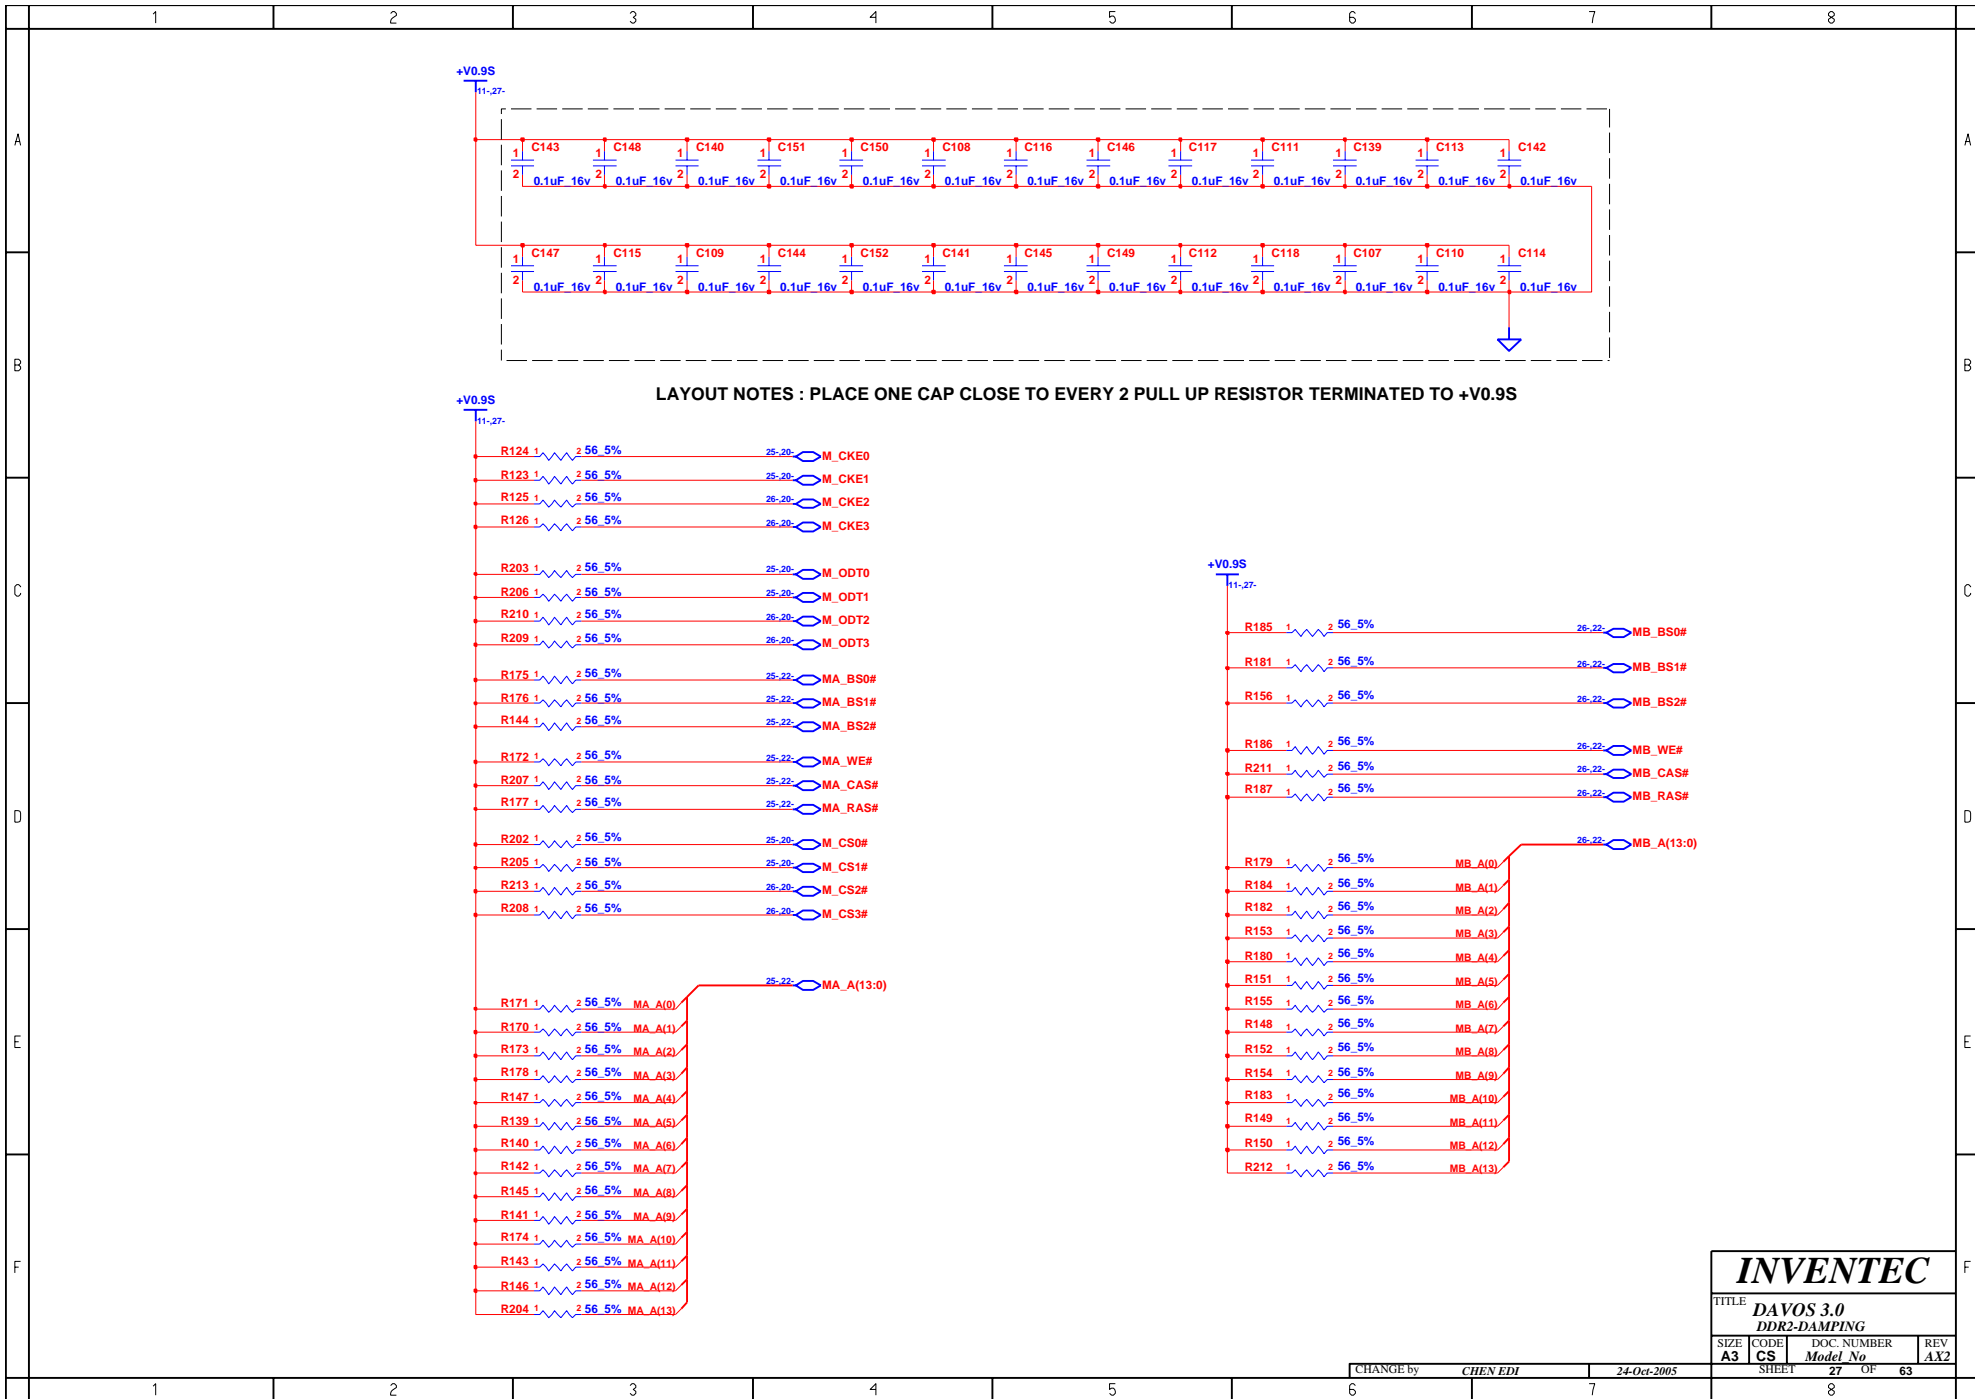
1 2 3 4 5 6 7 8

A

+V0.9S
11-,27-

C143 1 2 0.1uF 16v
C148 1 2 0.1uF 16v
C140 1 2 0.1uF 16v
C151 1 2 0.1uF 16v
C150 1 2 0.1uF 16v
C108 1 2 0.1uF 16v
C116 1 2 0.1uF 16v
C146 1 2 0.1uF 16v
C117 1 2 0.1uF 16v
C111 1 2 0.1uF 16v
C139 1 2 0.1uF 16v
C113 1 2 0.1uF 16v
C142 1 2 0.1uF 16v

C147 1 2 0.1uF 16v
C115 1 2 0.1uF 16v
C109 1 2 0.1uF 16v
C144 1 2 0.1uF 16v
C152 1 2 0.1uF 16v
C141 1 2 0.1uF 16v
C145 1 2 0.1uF 16v
C149 1 2 0.1uF 16v
C112 1 2 0.1uF 16v
C118 1 2 0.1uF 16v
C107 1 2 0.1uF 16v
C110 1 2 0.1uF 16v
C114 1 2 0.1uF 16v

B

LAYOUT NOTES : PLACE ONE CAP CLOSE TO EVERY 2 PULL UP RESISTOR TERMINATED TO +V0.9S

+V0.9S
11-,27-

R124 1 2 56_5% 25-,20- M_CKE0
R123 1 2 56_5% 25-,20- M_CKE1
R125 1 2 56_5% 26-,20- M_CKE2
R126 1 2 56_5% 26-,20- M_CKE3

C

R203 1 2 56_5% 25-,20- M_ODT0
R206 1 2 56_5% 25-,20- M_ODT1
R210 1 2 56_5% 26-,20- M_ODT2
R209 1 2 56_5% 26-,20- M_ODT3

R175 1 2 56_5% 25-,22- MA_BS0#
R176 1 2 56_5% 25-,22- MA_BS1#
R144 1 2 56_5% 25-,22- MA_BS2#

D

R172 1 2 56_5% 25-,22- MA_WE#
R207 1 2 56_5% 25-,22- MA_CAS#
R177 1 2 56_5% 25-,22- MA_RAS#

R202 1 2 56_5% 25-,20- M_CS0#
R205 1 2 56_5% 25-,20- M_CS1#
R213 1 2 56_5% 26-,20- M_CS2#
R208 1 2 56_5% 26-,20- M_CS3#

E

25-,22- MA_A(13:0)
R171 1 2 56_5% MA_A(0)
R170 1 2 56_5% MA_A(1)
R173 1 2 56_5% MA_A(2)
R178 1 2 56_5% MA_A(3)
R147 1 2 56_5% MA_A(4)
R139 1 2 56_5% MA_A(5)
R140 1 2 56_5% MA_A(6)
R142 1 2 56_5% MA_A(7)
R145 1 2 56_5% MA_A(8)
R141 1 2 56_5% MA_A(9)
R174 1 2 56_5% MA_A(10)
R143 1 2 56_5% MA_A(11)
R146 1 2 56_5% MA_A(12)
R204 1 2 56_5% MA_A(13)

+V0.9S
11-,27-

R185 1 2 56_5% 26-,22- MB_BS0#
R181 1 2 56_5% 26-,22- MB_BS1#
R156 1 2 56_5% 26-,22- MB_BS2#

R186 1 2 56_5% 26-,22- MB_WE#
R211 1 2 56_5% 26-,22- MB_CAS#
R187 1 2 56_5% 26-,22- MB_RAS#

26-,22- MB_A(13:0)
R179 1 2 56_5% MB_A(0)
R184 1 2 56_5% MB_A(1)
R182 1 2 56_5% MB_A(2)
R153 1 2 56_5% MB_A(3)
R180 1 2 56_5% MB_A(4)
R151 1 2 56_5% MB_A(5)
R155 1 2 56_5% MB_A(6)
R148 1 2 56_5% MB_A(7)
R152 1 2 56_5% MB_A(8)
R154 1 2 56_5% MB_A(9)
R183 1 2 56_5% MB_A(10)
R149 1 2 56_5% MB_A(11)
R150 1 2 56_5% MB_A(12)
R212 1 2 56_5% MB_A(13)

F

INVENTEC
TITLE DAVOS 3.0
DDR2-DAMPING
| SIZE | CODE | DOC. NUMBER | REV |
|---|---|---|---|
| A3 | CS | Model_No | AX2 |
CHANGE by CHEN EDI 24-Oct-2005 SHEET 27 OF 63

1 2 3 4 5 6 7 8